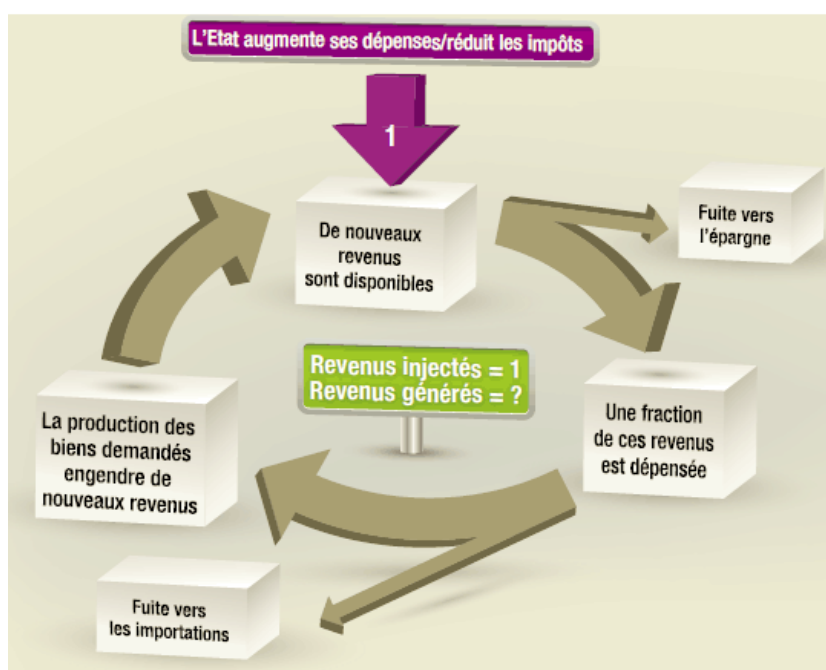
L'Etat augmente ses dépenses/réduit les impôts

1

De nouveaux revenus sont disponibles

Fuite vers l'épargne

Revenus injectés = 1
Revenus générés = ?

Une fraction de ces revenus est dépensée

La production des biens demandés engendre de nouveaux revenus

Fuite vers les importations